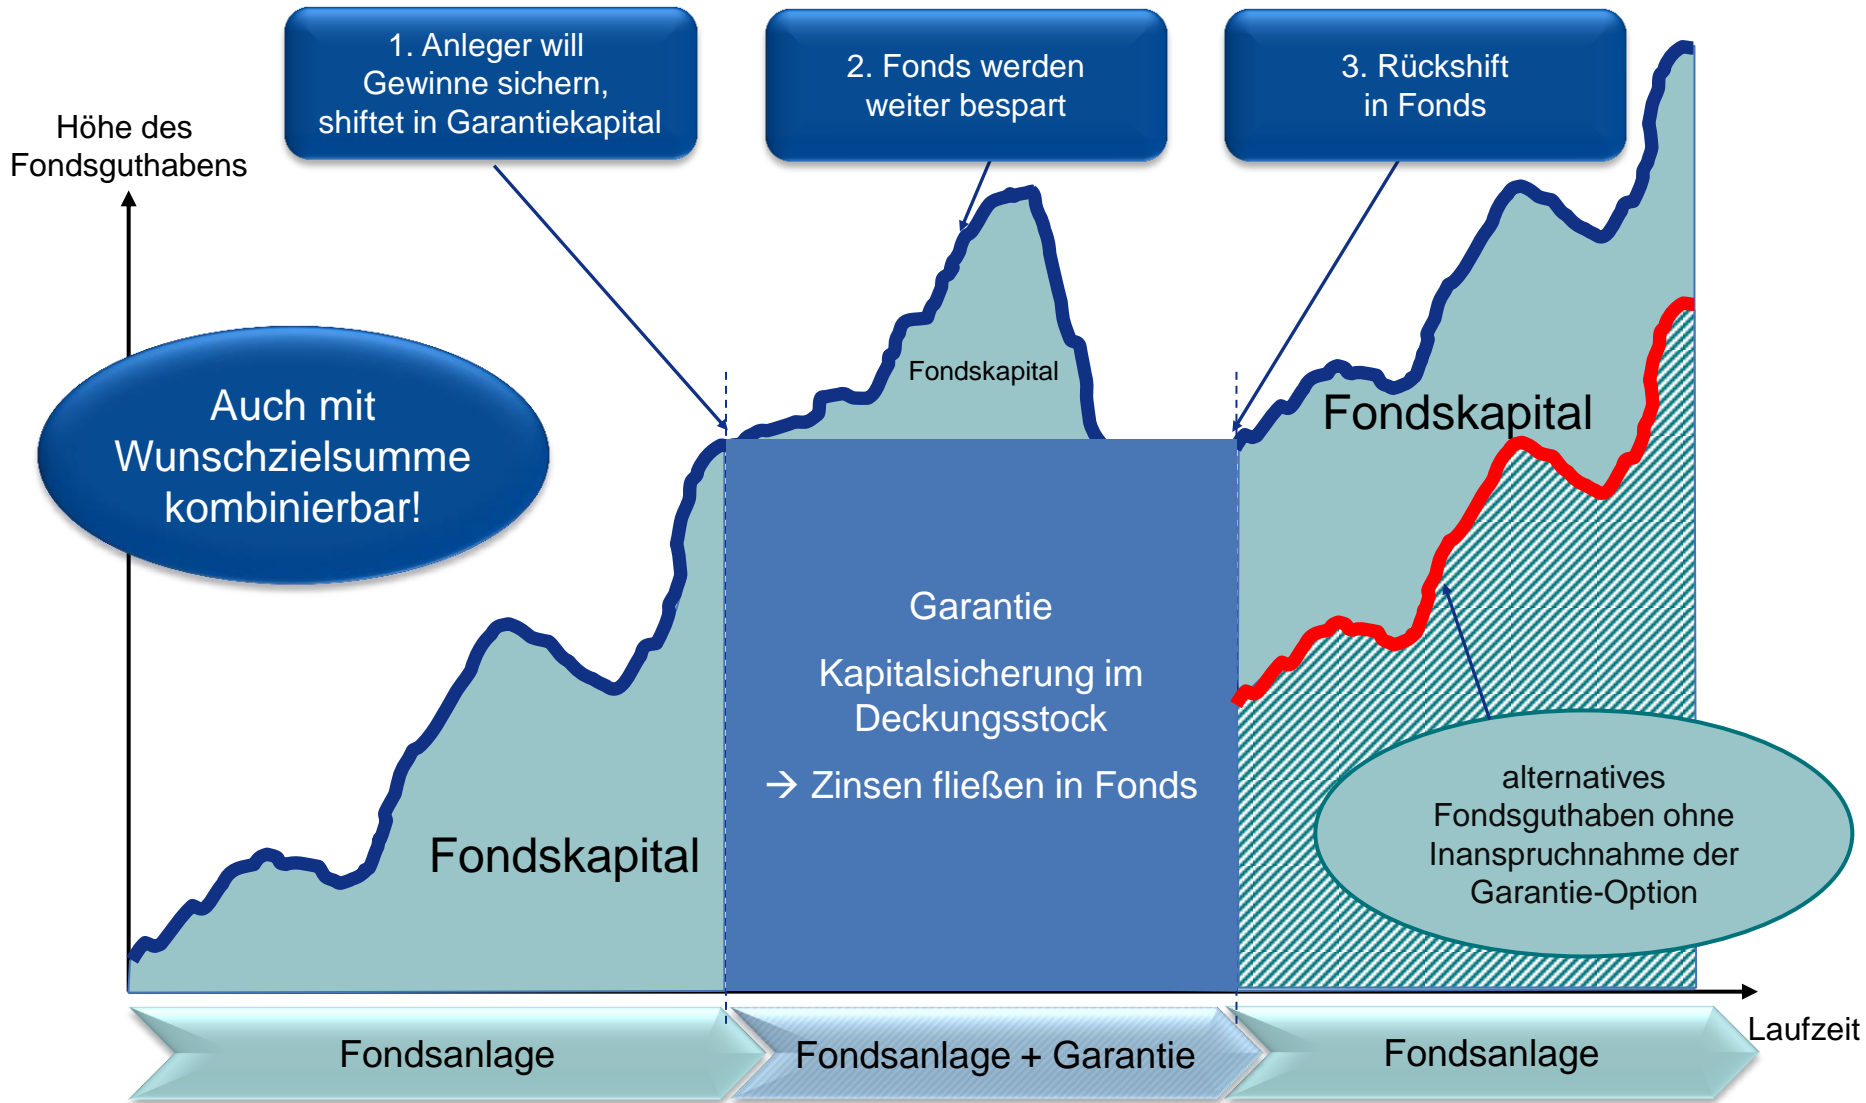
1. Anleger will Gewinne sichern, shiftet in Garantiekapital

2. Fonds werden weiter bespart

3. Rückshift in Fonds

Höhe des Fondsguthabens

Auch mit Wunschzielsumme kombinierbar!

Fondskapital

Fondskapital

Fondskapital

Garantie

Kapitalsicherung im Deckungsstock

→ Zinsen fließen in Fonds

alternatives Fondsguthaben ohne Inanspruchnahme der Garantie-Option

Fondsanlage

Fondsanlage + Garantie

Fondsanlage

Laufzeit